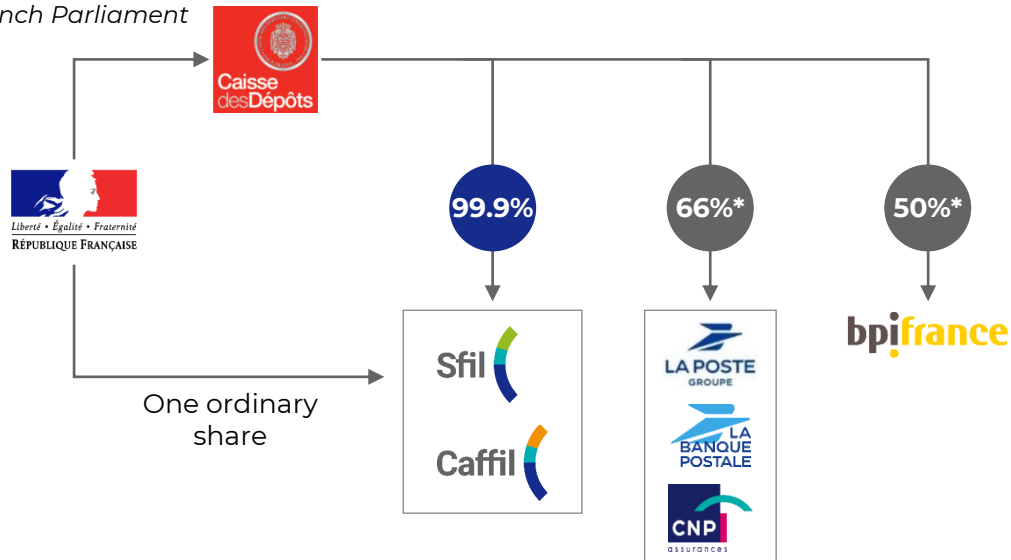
nch Parliament

Caisse des Dépôts

Liberté • Égalité • Fraternité
RÉPUBLIQUE FRANÇAISE

99.9%

66%*

50%*

Sfil

Caffil

LA POSTE GROUPE

LA BANQUE POSTALE

CNP assurances

bpifrance

One ordinary share